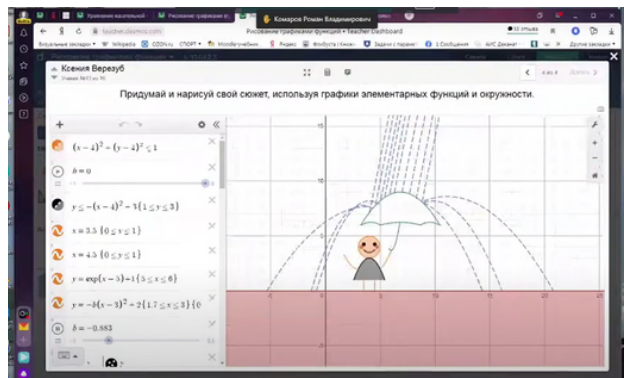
Уравнение касательной
Рисование графиками ф
Комаров Роман Владимирович
teacher.desmos.com
Рисование графиками функций • Teacher Dashboard
Визуальные закладки
Wikipedia
СПОРТ
Яндекс
Задачи с параграфа
Другие закладки
Ксения Верезуб
Ученик №11 из 15
4 из 4
Далее
Придумай и нарисуй свой сюжет, используя графики элементарных функций и окружности.
$(x-4)^2 + (y-4)^2 \leq 1$
$b = 0$
$y \leq -(x-4)^2 + 3\{1 \leq y \leq 3\}$
$x = 3.5\ \{0 \leq y \leq 1\}$
$x = 4.5\ \{0 \leq y \leq 1\}$
$y = \exp(x-5) + 1\{5 \leq x \leq 6\}$
$y = -b(x-3)^2 + 2\{1.7 \leq x \leq 3\}\{0$
$b = -0.883$
15
10
5
-5
0
5
10
15
20
25